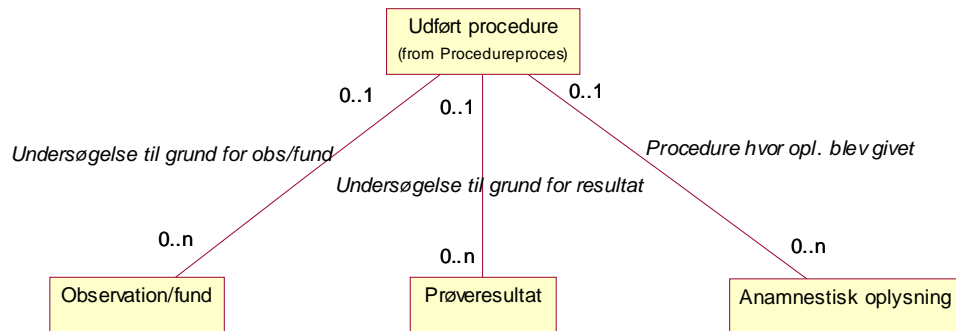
Udført procedure
(from Procedureproces)

0..1

0..1

0..1

Undersøgelse til grund for obs/fund

Undersøgelse til grund for resultat

Procedure hvor opl. blev givet

0..n

0..n

0..n

Observation/fund

Prøveresultat

Anamnestisk oplysning